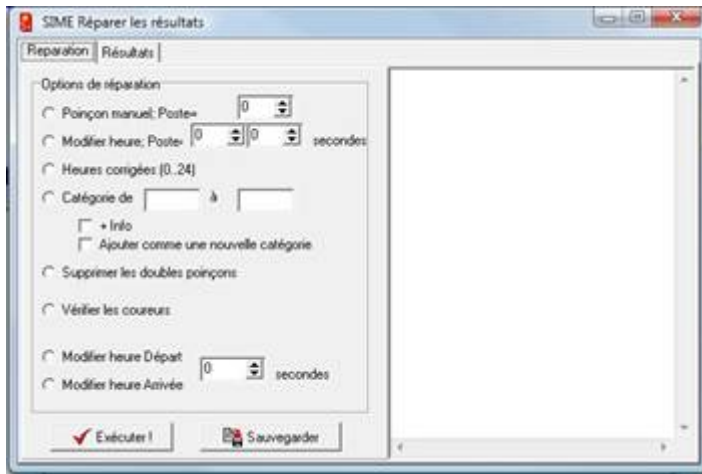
SIME Réparer les résultats

Reparation | Résultats

Options de réparation

Poinçon manuel; Poste= 0

Modifier heure; Poste= 0 0 secondes

Heures corrigées (0..24)

Catégorie de à

+ Info

Ajouter comme une nouvelle catégorie

Supprimer les doubles poinçons

Vérifier les coureurs

Modifier heure Départ

Modifier heure Arrivée 0 secondes

Exécuter !

Sauvegarder